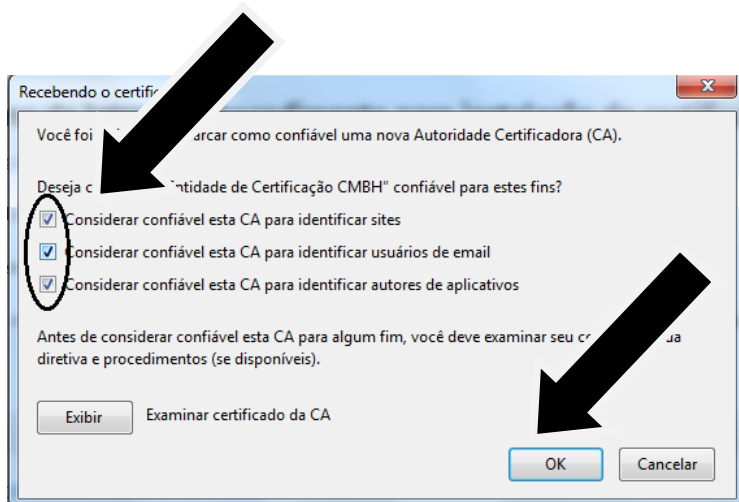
Recebendo o certif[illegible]

Você foi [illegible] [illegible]arcar como confiável uma nova Autoridade Certificadora (CA).

Deseja c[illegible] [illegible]ntidade de Certificação CMBH" confiável para estes fins?

Considerar confiável esta CA para identificar sites

Considerar confiável esta CA para identificar usuários de email

Considerar confiável esta CA para identificar autores de aplicativos

Antes de considerar confiável esta CA para algum fim, você deve examinar seu c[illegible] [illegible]a diretiva e procedimentos (se disponíveis).

Exibir

Examinar certificado da CA

OK

Cancelar